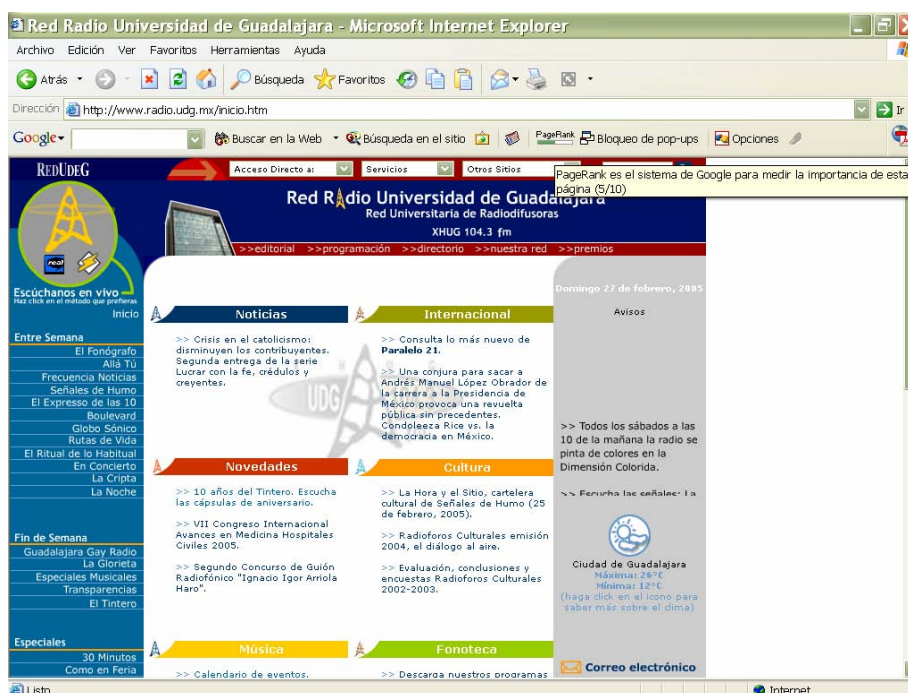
Red Radio Universidad de Guadalajara - Microsoft Internet Explorer

Archivo Edición Ver Favoritos Herramientas Ayuda

Atrás Búsqueda Favoritos

Dirección http://www.radio.udg.mx/inicio.htm

Google Buscar en la Web Búsqueda en el sitio PageRank Bloqueo de pop-ups Opciones

PageRank es el sistema de Google para medir la importancia de esta página (5/10)

REDUDEG

Acceso Directo a: Servicios Otros Sitios

Red Radio Universidad de Guadalajara
Red Universitaria de Radiodifusoras
XHUG 104.3 fm

>>editorial >>programación >>directorio >>nuestra red >>premios

Escúchanos en vivo
Haz click en el método que prefieras

Inicio

Entre Semana
El Fonógrafo
Allá Tú
Frecuencia Noticias
Señales de Humo
El Expresso de las 10
Boulevard
Globo Sónico
Rutas de Vida
El Ritual de lo Habitual
En Concierto
La Cripta
La Noche

Fin de Semana
Guadalajara Gay Radio
La Glorieta
Especiales Musicales
Transparencias
El Tintero

Especiales
30 Minutos
Como en Feria

Noticias

>> Crisis en el catolicismo: disminuyen los contribuyentes. Segunda entrega de la serie Lucrar con la fe, crédulos y creyentes.

Internacional

>> Consulta lo más nuevo de Paralelo 21.

>> Una conjura para sacar a Andrés Manuel López Obrador de la carrera a la Presidencia de México provoca una revuelta pública sin precedentes. Condoleeza Rice vs. la democracia en México.

Domingo 27 de febrero, 2005

Avisos

>> Todos los sábados a las 10 de la mañana la radio se pinta de colores en la Dimensión Colorida.

>> Escucha las señales: La

Novedades

>> 10 años del Tintero. Escucha las cápsulas de aniversario.

>> VII Congreso Internacional Avances en Medicina Hospitales Civiles 2005.

>> Segundo Concurso de Guión Radiofónico "Ignacio Igor Arriola Haro".

Cultura

>> La Hora y el Sitio, cartelera cultural de Señales de Humo (25 de febrero, 2005).

>> Radioforos Culturales emisión 2004, el diálogo al aire.

>> Evaluación, conclusiones y encuestas Radioforos Culturales 2002-2003.

Ciudad de Guadalajara
Máxima: 26°C
Mínima: 12°C
(haga click en el icono para saber más sobre el clima)

Música

>> Calendario de eventos.

Fonoteca

>> Descarga nuestros programas

Correo electrónico

Listo

Internet